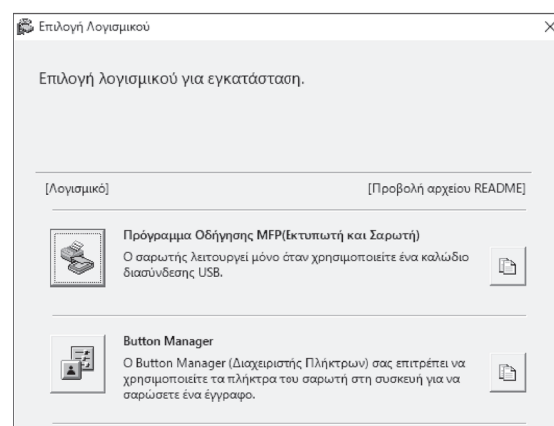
Επιλογή Λογισμικού

Επιλογή λογισμικού για εγκατάσταση.

[Λογισμικό]

[Προβολή αρχείου README]

Πρόγραμμα Οδήγησης MFP(Εκτυπωτή και Σαρωτή)
Ο σαρωτής λειτουργεί μόνο όταν χρησιμοποιείτε ένα καλώδιο διασύνδεσης USB.

Button Manager
Ο Button Manager (Διαχειριστής Πλήκτρων) σας επιτρέπει να χρησιμοποιείτε τα πλήκτρα του σαρωτή στη συσκευή για να σαρώσετε ένα έγγραφο.